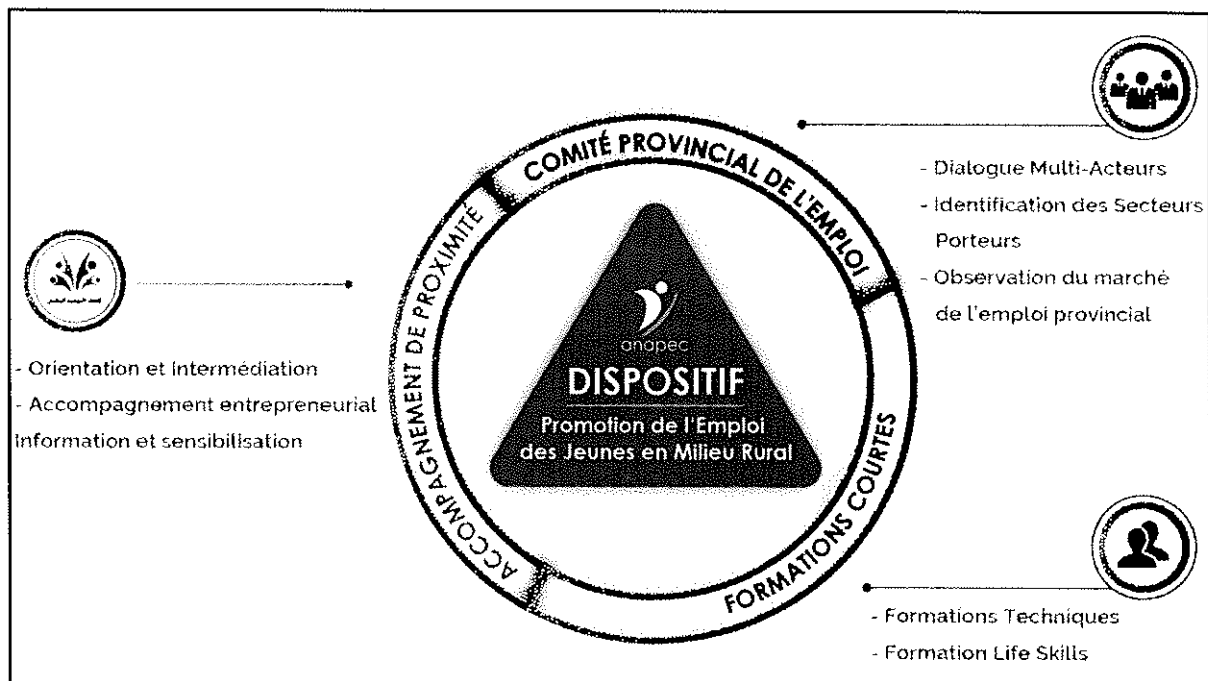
COMITÉ PROVINCIAL DE L'EMPLOI

- Dialogue Multi-Acteurs
- Identification des Secteurs Porteurs
- Observation du marché de l'emploi provincial

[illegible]

ACCOMPAGNEMENT DE PROXIMITÉ

- Orientation et Intermédiation
- Accompagnement entrepreneurial
Information et sensibilisation

anapec
DISPOSITIF
Promotion de l'Emploi des Jeunes en Milieu Rural

FORMATIONS COURTES

- Formations Techniques
- Formation Life Skills